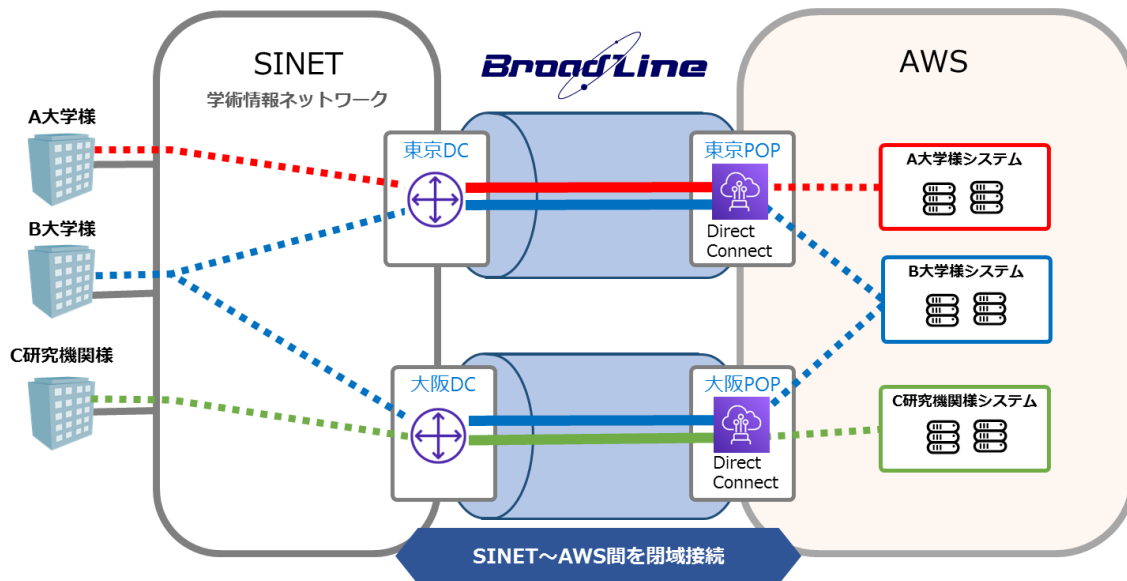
SINET
学術情報ネットワーク

BroadLine

AWS

A大学様

B大学様

C研究機関様

東京DC

大阪DC

東京POP

Direct Connect

大阪POP

Direct Connect

A大学様システム

B大学様システム

C研究機関様システム

SINET～AWS間を閉域接続